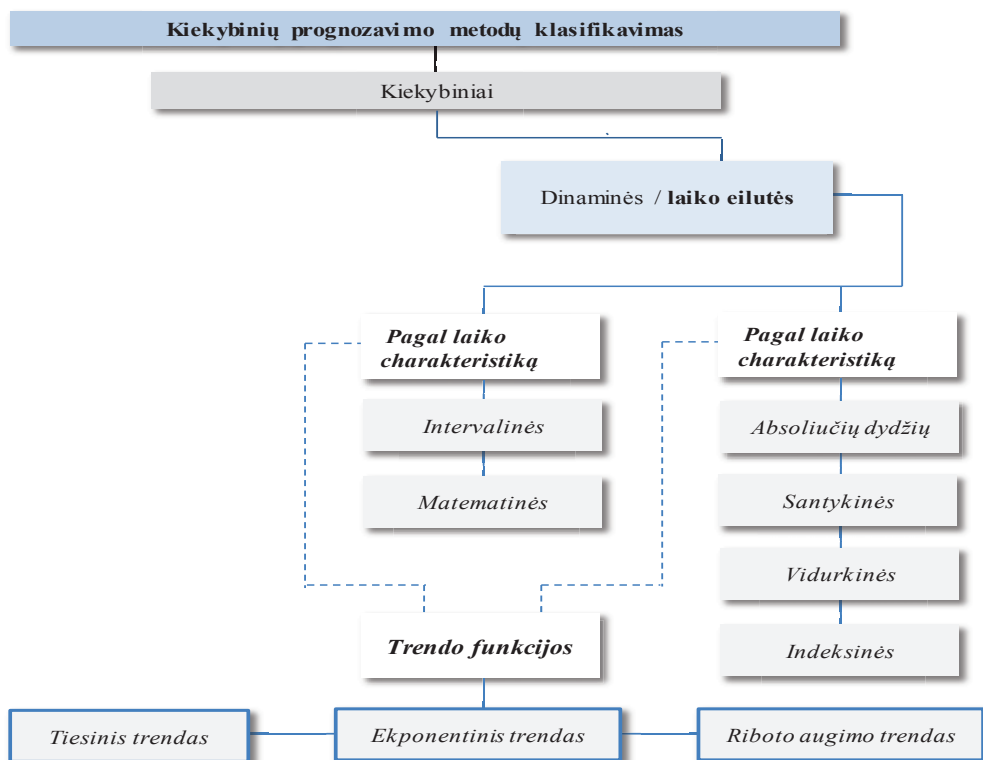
Kiekybinių prognozavimo metodų klasifikavimas

Kiekybiniai

Dinaminės / laiko eilutės

Pagal laiko charakteristiką

Intervalinės

Matematinės

Pagal laiko charakteristiką

Absoliučių dydžių

Santykinės

Vidurkinės

Indeksinės

Trendo funkcijos

Tiesinis trendas

Ekponentinis trendas

Riboto augimo trendas